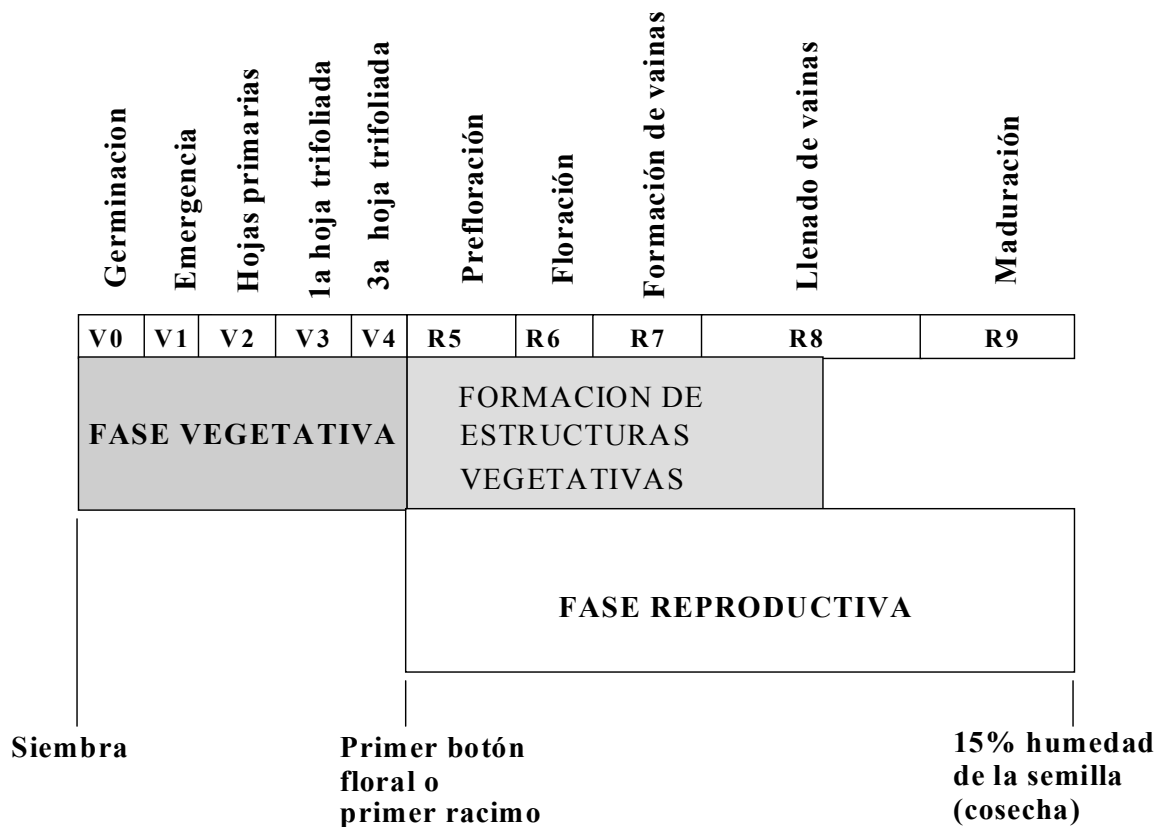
Germinacion

Emergencia

Hojas primarias

1a hoja trifoliada

3a hoja trifoliada

Prefloración

Floración

Formación de vainas

Llenado de vainas

Maduración

| V0 | V1 | V2 | V3 | V4 | R5 | R6 | R7 | R8 | R9 |
|---|---|---|---|---|---|---|---|---|---|

FASE VEGETATIVA

FORMACION DE ESTRUCTURAS VEGETATIVAS

FASE REPRODUCTIVA

Siembra

Primer botón floral o primer racimo

15% humedad de la semilla (cosecha)